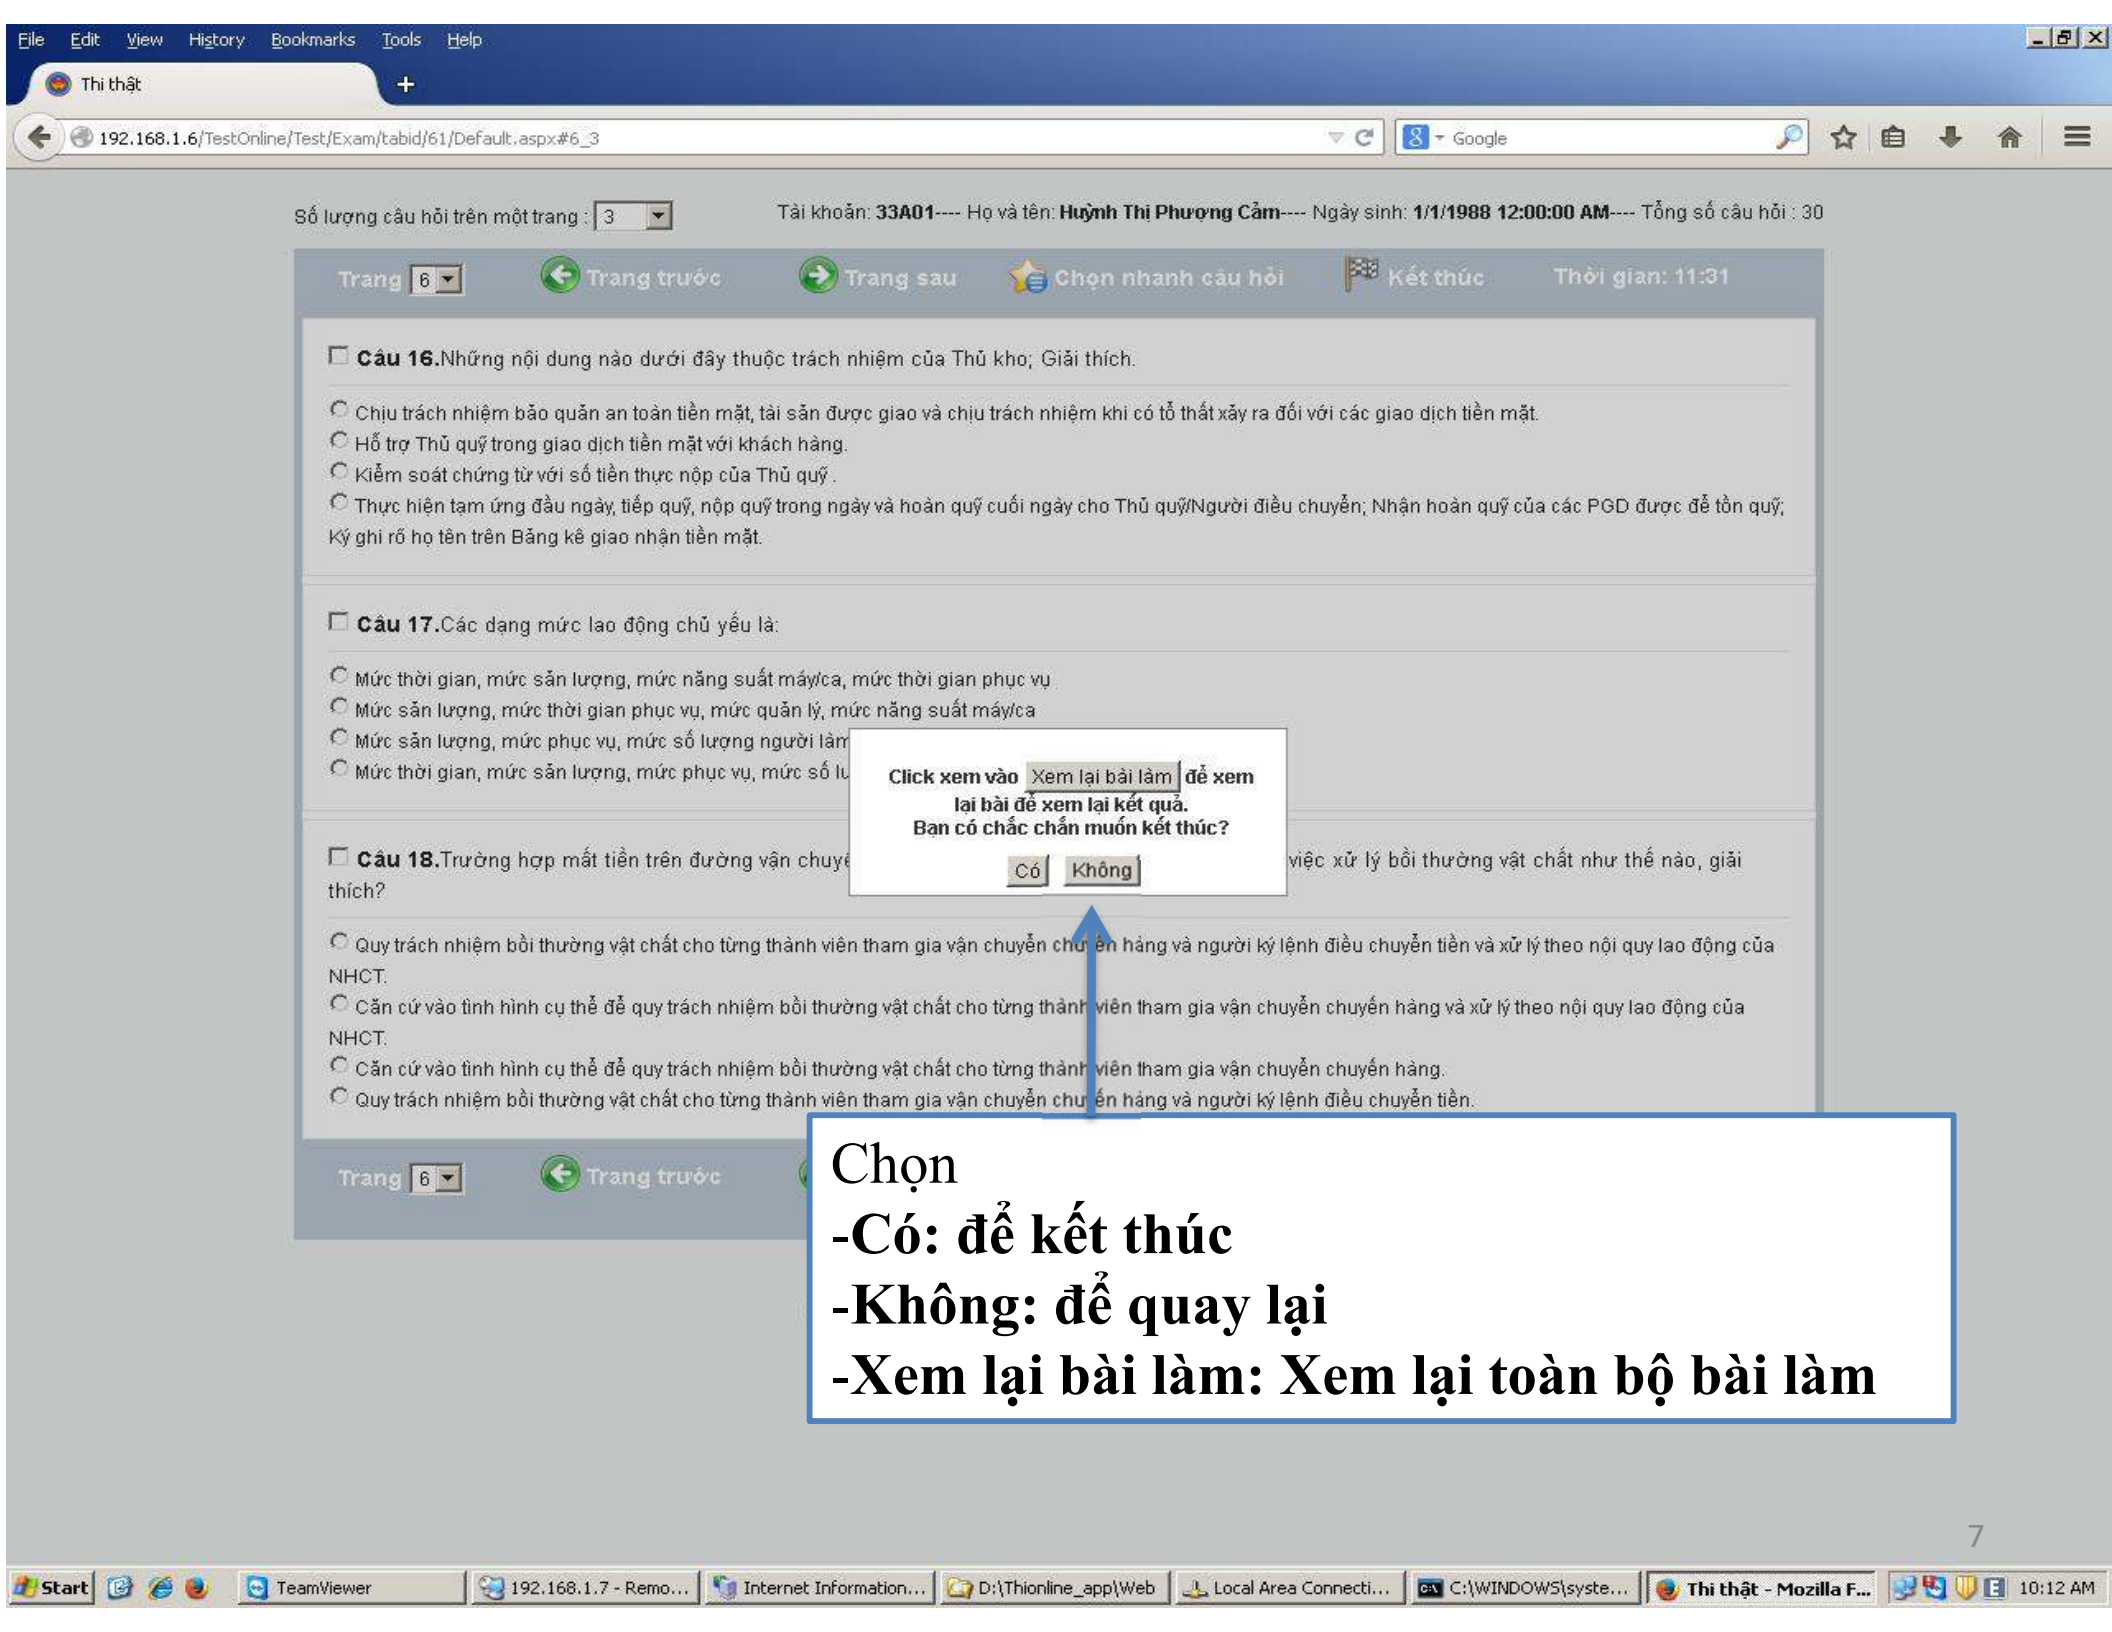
File Edit View History Bookmarks Tools Help

Thi thật +

192.168.1.6/TestOnline/Test/Exam/tabid/61/Default.aspx#6_3

Google

Số lượng câu hỏi trên một trang : 3

Tài khoản: 33A01---- Họ và tên: Huỳnh Thị Phượng Cầm---- Ngày sinh: 1/1/1988 12:00:00 AM---- Tổng số câu hỏi : 30

Trang 6 Trang trước Trang sau Chọn nhanh câu hỏi Kết thúc Thời gian: 11:31

Câu 16.Những nội dung nào dưới đây thuộc trách nhiệm của Thủ kho; Giải thích.

Chịu trách nhiệm bảo quản an toàn tiền mặt, tài sản được giao và chịu trách nhiệm khi có tổ thất xảy ra đối với các giao dịch tiền mặt.
Hỗ trợ Thủ quỹ trong giao dịch tiền mặt với khách hàng.
Kiểm soát chứng từ với số tiền thực nộp của Thủ quỹ .
Thực hiện tạm ứng đầu ngày, tiếp quỹ, nộp quỹ trong ngày và hoàn quỹ cuối ngày cho Thủ quỹ/Người điều chuyển; Nhận hoàn quỹ của các PGD được để tồn quỹ; Ký ghi rõ họ tên trên Bảng kê giao nhận tiền mặt.

Câu 17.Các dạng mức lao động chủ yếu là:

Mức thời gian, mức sản lượng, mức năng suất máy/ca, mức thời gian phục vụ
Mức sản lượng, mức thời gian phục vụ, mức quản lý, mức năng suất máy/ca
Mức sản lượng, mức phục vụ, mức số lượng người làm
Mức thời gian, mức sản lượng, mức phục vụ, mức số lư

Click xem vào Xem lại bài làm để xem lại bài để xem lại kết quả.
Bạn có chắc chắn muốn kết thúc?
Có Không

Câu 18.Trường hợp mất tiền trên đường vận chuyể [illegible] việc xử lý bồi thường vật chất như thế nào, giải thích?

Quy trách nhiệm bồi thường vật chất cho từng thành viên tham gia vận chuyển chuyển hàng và người ký lệnh điều chuyển tiền và xử lý theo nội quy lao động của NHCT.
Căn cứ vào tình hình cụ thể để quy trách nhiệm bồi thường vật chất cho từng thành viên tham gia vận chuyển chuyển hàng và xử lý theo nội quy lao động của NHCT.
Căn cứ vào tình hình cụ thể để quy trách nhiệm bồi thường vật chất cho từng thành viên tham gia vận chuyển chuyển hàng.
Quy trách nhiệm bồi thường vật chất cho từng thành viên tham gia vận chuyển chuyển hàng và người ký lệnh điều chuyển tiền.

Trang 6 Trang trước

Chọn
-Có: để kết thúc
-Không: để quay lại
-Xem lại bài làm: Xem lại toàn bộ bài làm

7

Start TeamViewer 192.168.1.7 - Remo... Internet Information... D:\Thionline_app\Web Local Area Connecti... C:\WINDOWS\syste... Thi thật - Mozilla F... 10:12 AM